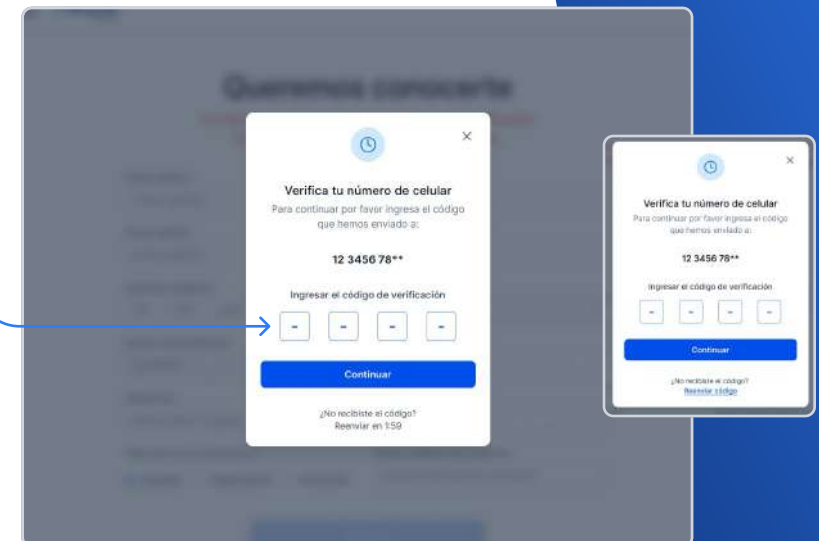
Queremos conocerte

Verifica tu número de celular

Para continuar por favor ingresa el código que hemos enviado a:

12 3456 78**

Ingresar el código de verificación

- - - -

Continuar

¿No recibiste el código?
Reenviar en 1:59

Verifica tu número de celular

Para continuar por favor ingresa el código que hemos enviado a:

12 3456 78**

Ingresar el código de verificación

- - - -

Continuar

¿No recibiste el código?
Reenviar código